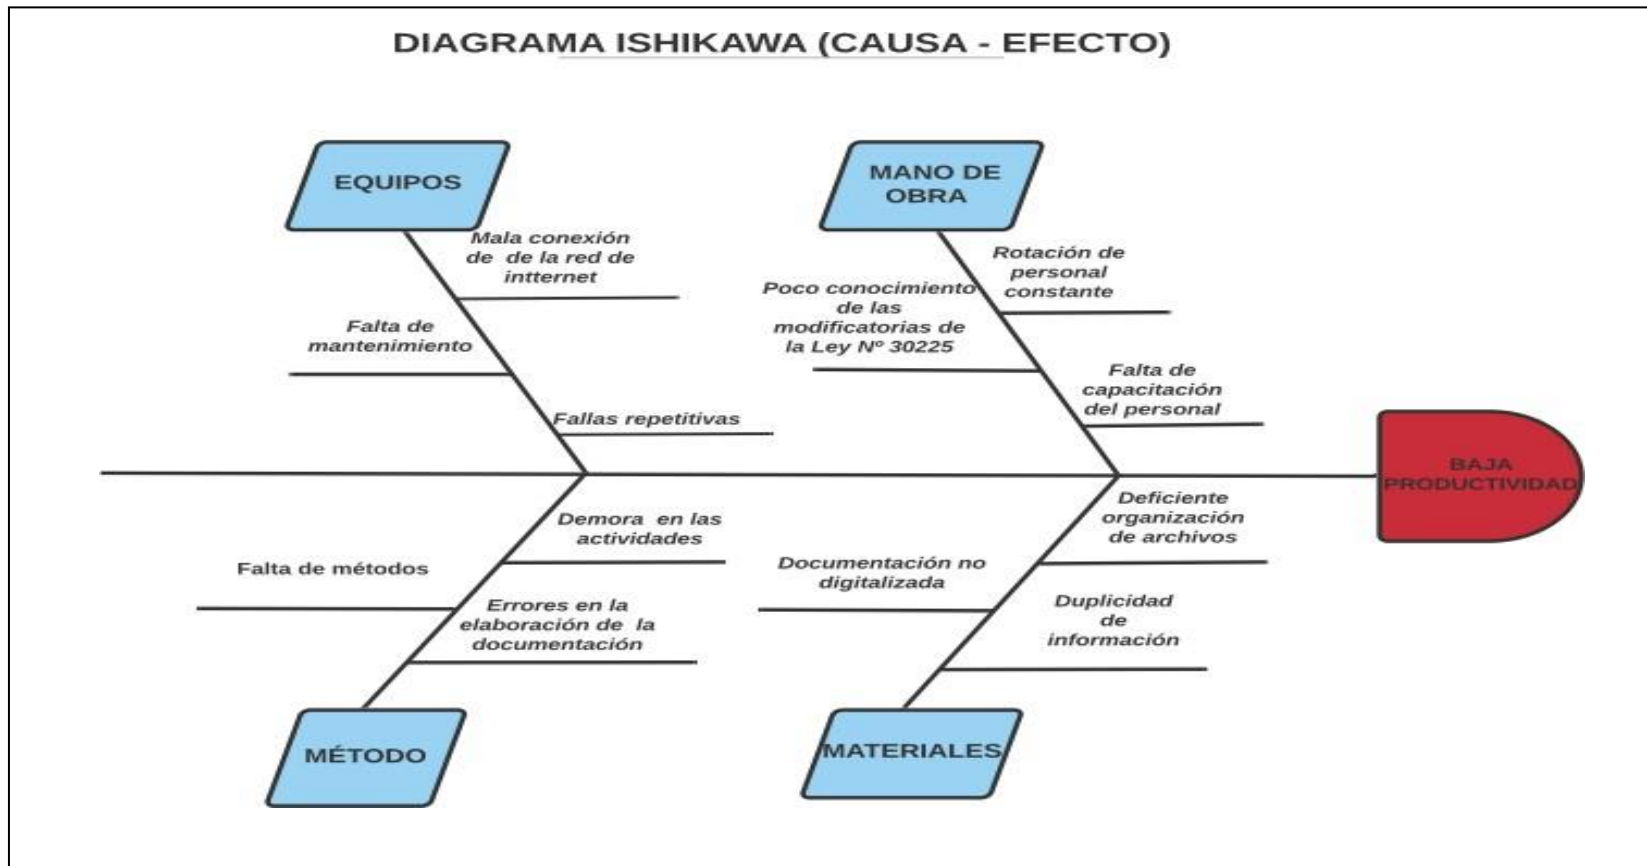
DIAGRAMA ISHIKAWA (CAUSA - EFECTO)

EQUIPOS

Mala conexión de de la red de itternet

Falta de mantenimiento

Fallas repetitivas

MANO DE OBRA

Rotación de personal constante

Poco conocimiento de las modificatorias de la Ley Nº 30225

Falta de capacitación del personal

BAJA PRODUCTIVIDAD

Demora en las actividades

Falta de métodos

Errores en la elaboración de la documentación

MÉTODO

Deficiente organización de archivos

Documentación no digitalizada

Duplicidad de información

MATERIALES